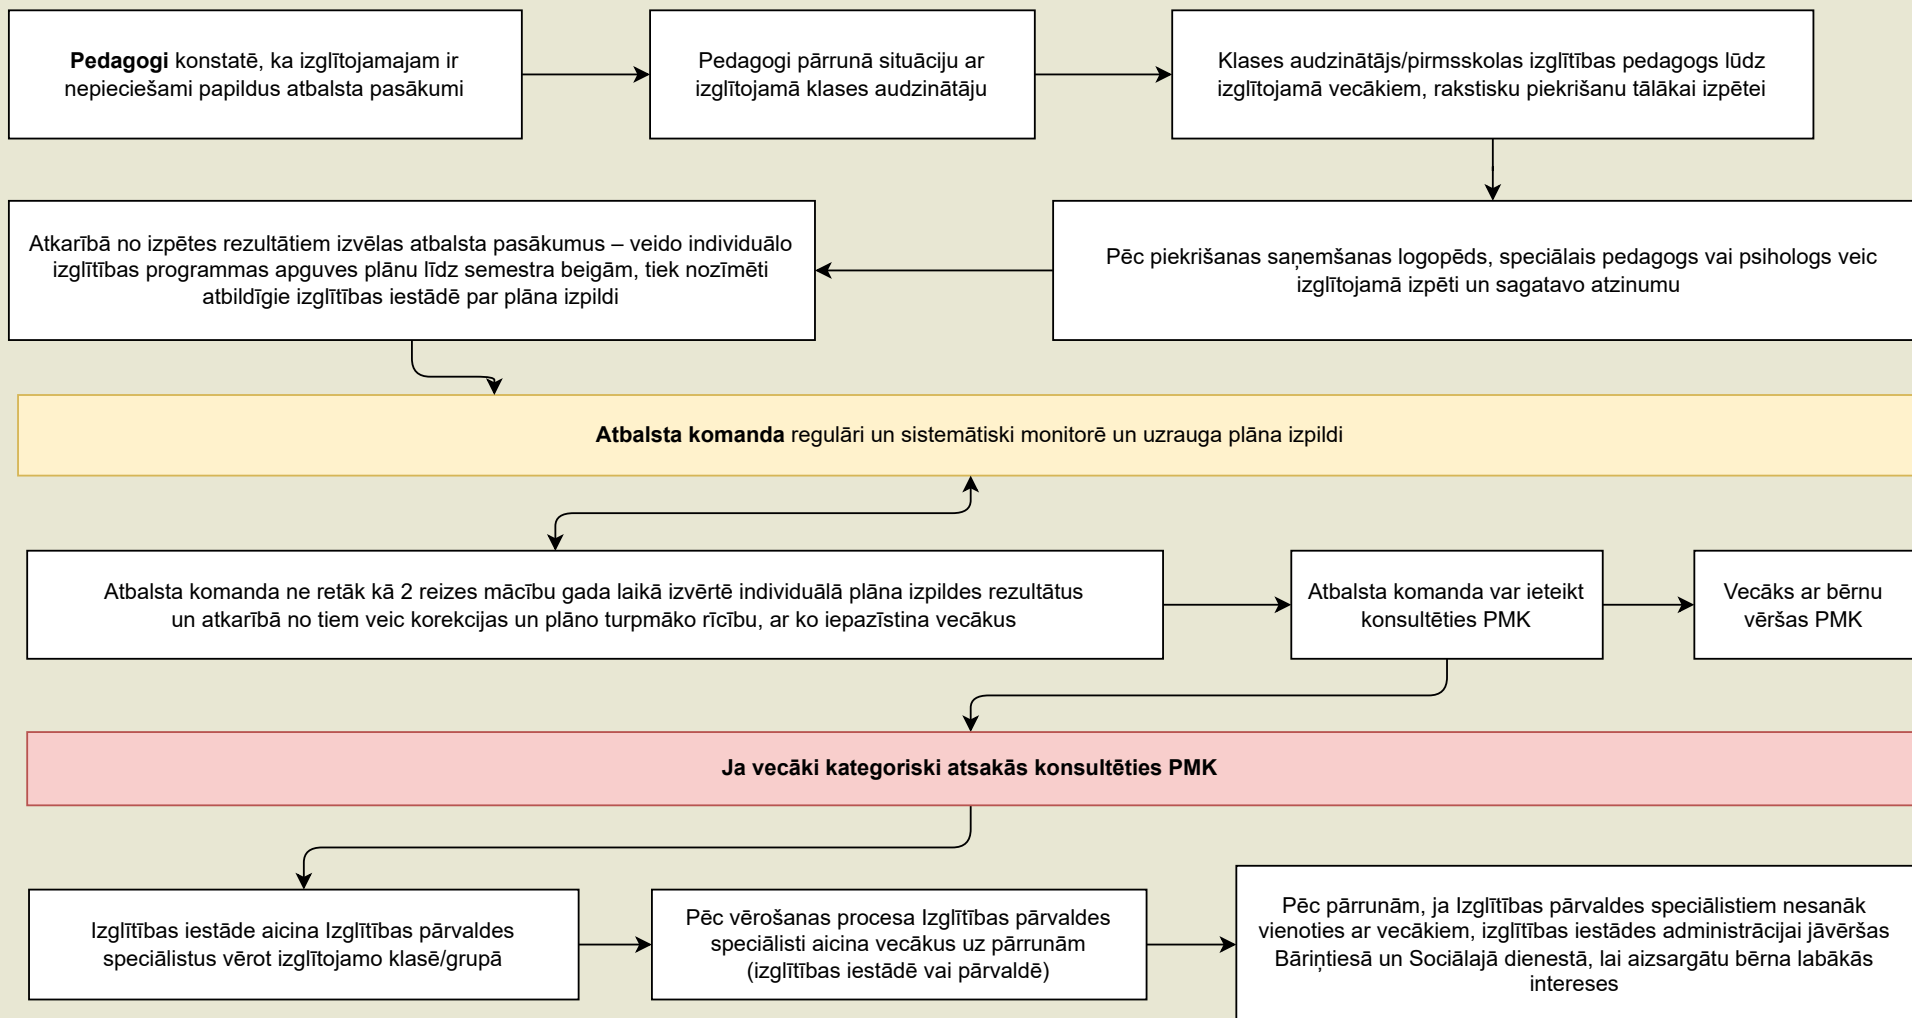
Pedagogi konstatē, ka izglītojamajam ir nepieciešami papildus atbalsta pasākumi

Pedagogi pārrunā situāciju ar izglītojamā klases audzinātāju

Klases audzinātājs/pirmsskolas izglītības pedagogs lūdz izglītojamā vecākiem, rakstisku piekrišanu tālākai izpētei

Pēc piekrišanas saņemšanas logopēds, speciālais pedagogs vai psihologs veic izglītojamā izpēti un sagatavo atzinumu

Atkarībā no izpētes rezultātiem izvēlas atbalsta pasākumus – veido individuālo izglītības programmas apguves plānu līdz semestra beigām, tiek nozīmēti atbildīgie izglītības iestādē par plāna izpildi

Atbalsta komanda regulāri un sistemātiski monitorē un uzrauga plāna izpildi

Atbalsta komanda ne retāk kā 2 reizes mācību gada laikā izvērtē individuālā plāna izpildes rezultātus un atkarībā no tiem veic korekcijas un plāno turpmāko rīcību, ar ko iepazīstina vecākus

Atbalsta komanda var ieteikt konsultēties PMK

Vecāks ar bērnu vēršas PMK

Ja vecāki kategoriski atsakās konsultēties PMK

Izglītības iestāde aicina Izglītības pārvaldes speciālistus vērot izglītojamo klasē/grupā

Pēc vērošanas procesa Izglītības pārvaldes speciālisti aicina vecākus uz pārrunām (izglītības iestādē vai pārvaldē)

Pēc pārrunām, ja Izglītības pārvaldes speciālistiem nesanāk vienoties ar vecākiem, izglītības iestādes administrācijai jāvēršas Bāriņtiesā un Sociālajā dienestā, lai aizsargātu bērna labākās intereses